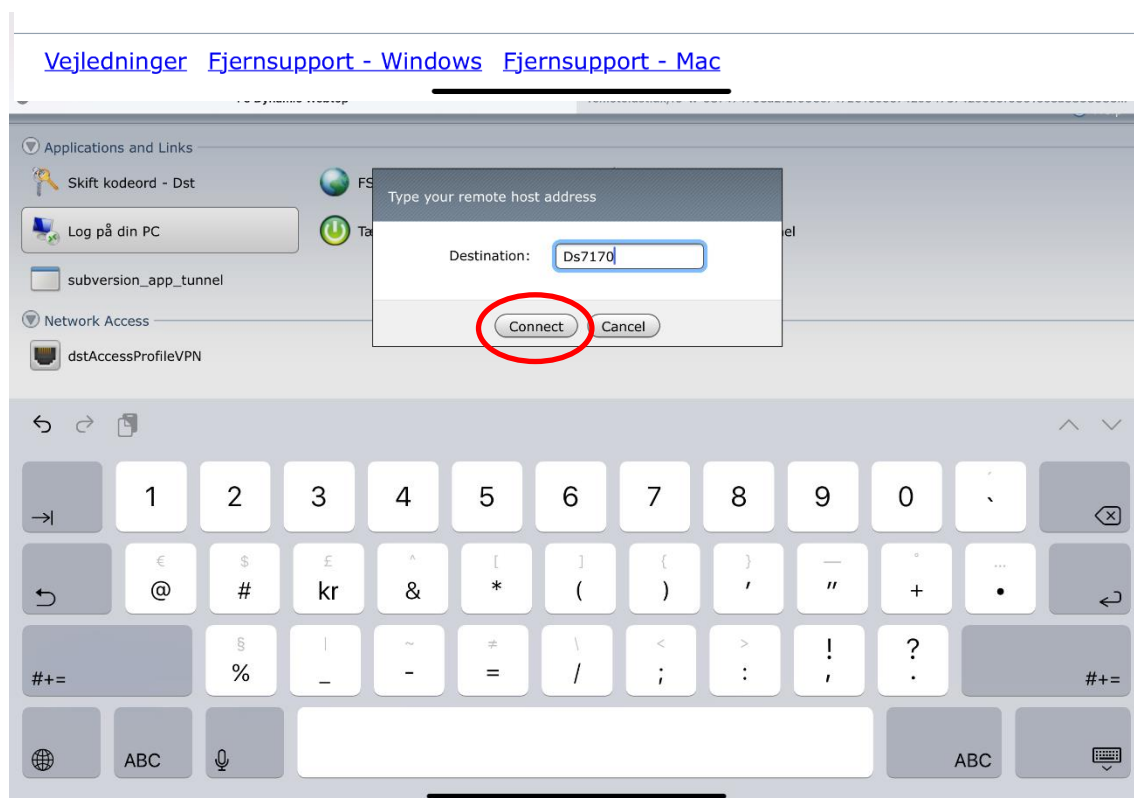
Vejledninger Fjernsupport - Windows Fjernsupport - Mac

Applications and Links

Skift kodeord - Dst

FS

Log på din PC

Ta

nel

subversion_app_tunnel

Network Access

dstAccessProfileVPN

Type your remote host address

Destination: Ds7170

Connect Cancel

1 2 3 4 5 6 7 8 9 0 `

€ @ $ # £ kr ^ & [ * ] ( { ) } ' — " ° + … •

#+= § % | _ ~ - ≠ = \ / < ; > : ! , ? . #+=

ABC ABC